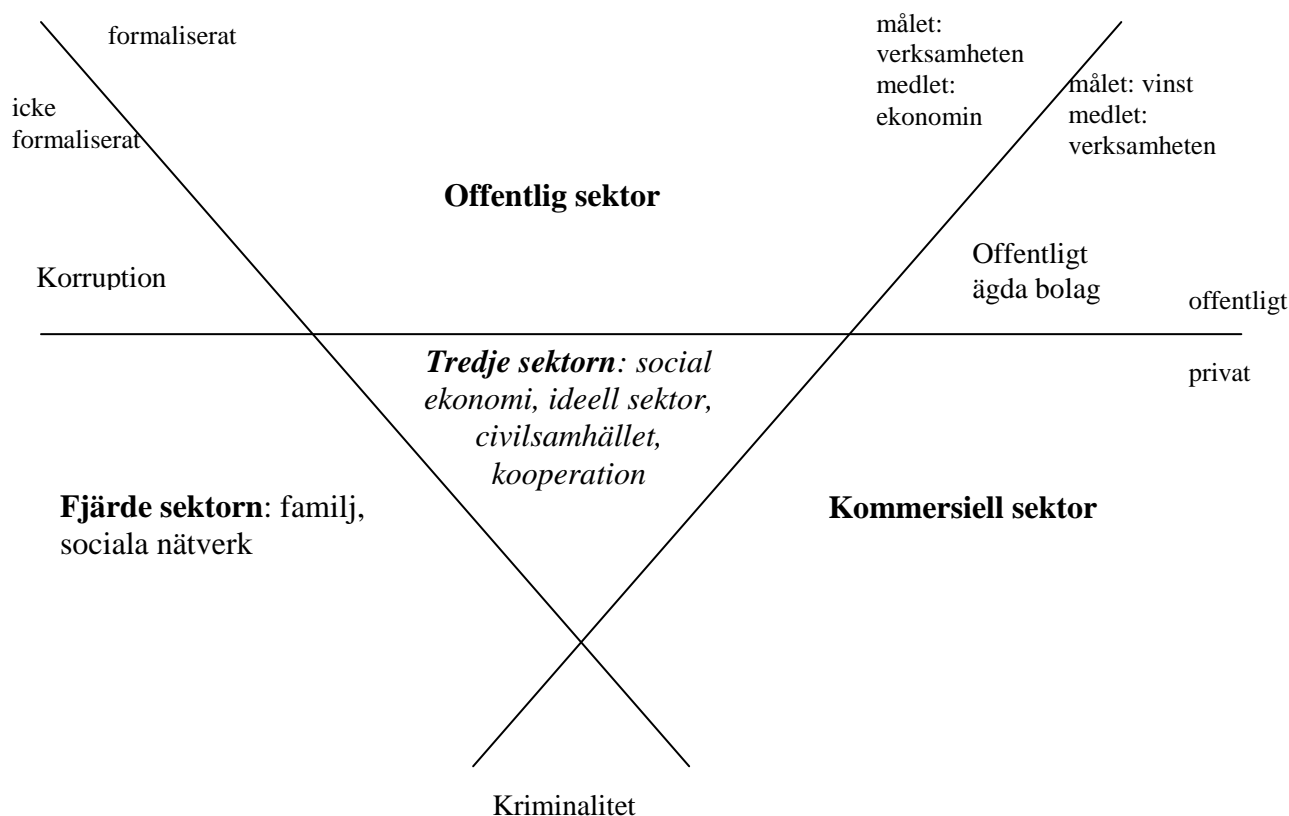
formaliserat

icke formaliserat

målet: verksamheten medlet: ekonomin

målet: vinst medlet: verksamheten

Offentlig sektor

Korruption

Offentligt ägda bolag

offentligt

privat

***Tredje sektorn**: social ekonomi, ideell sektor, civilsamhället, kooperation*

**Fjärde sektorn**: familj, sociala nätverk

**Kommersiell sektor**

Kriminalitet